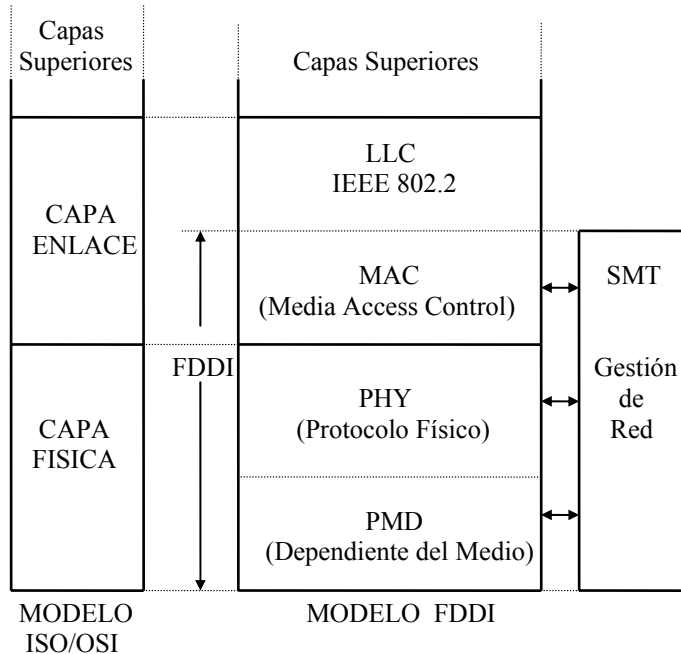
Capas Superiores

CAPA ENLACE

CAPA FISICA

MODELO ISO/OSI

FDDI

Capas Superiores

LLC
IEEE 802.2

MAC
(Media Access Control)

PHY
(Protocolo Físico)

PMD
(Dependiente del Medio)

MODELO FDDI

SMT

Gestión de Red